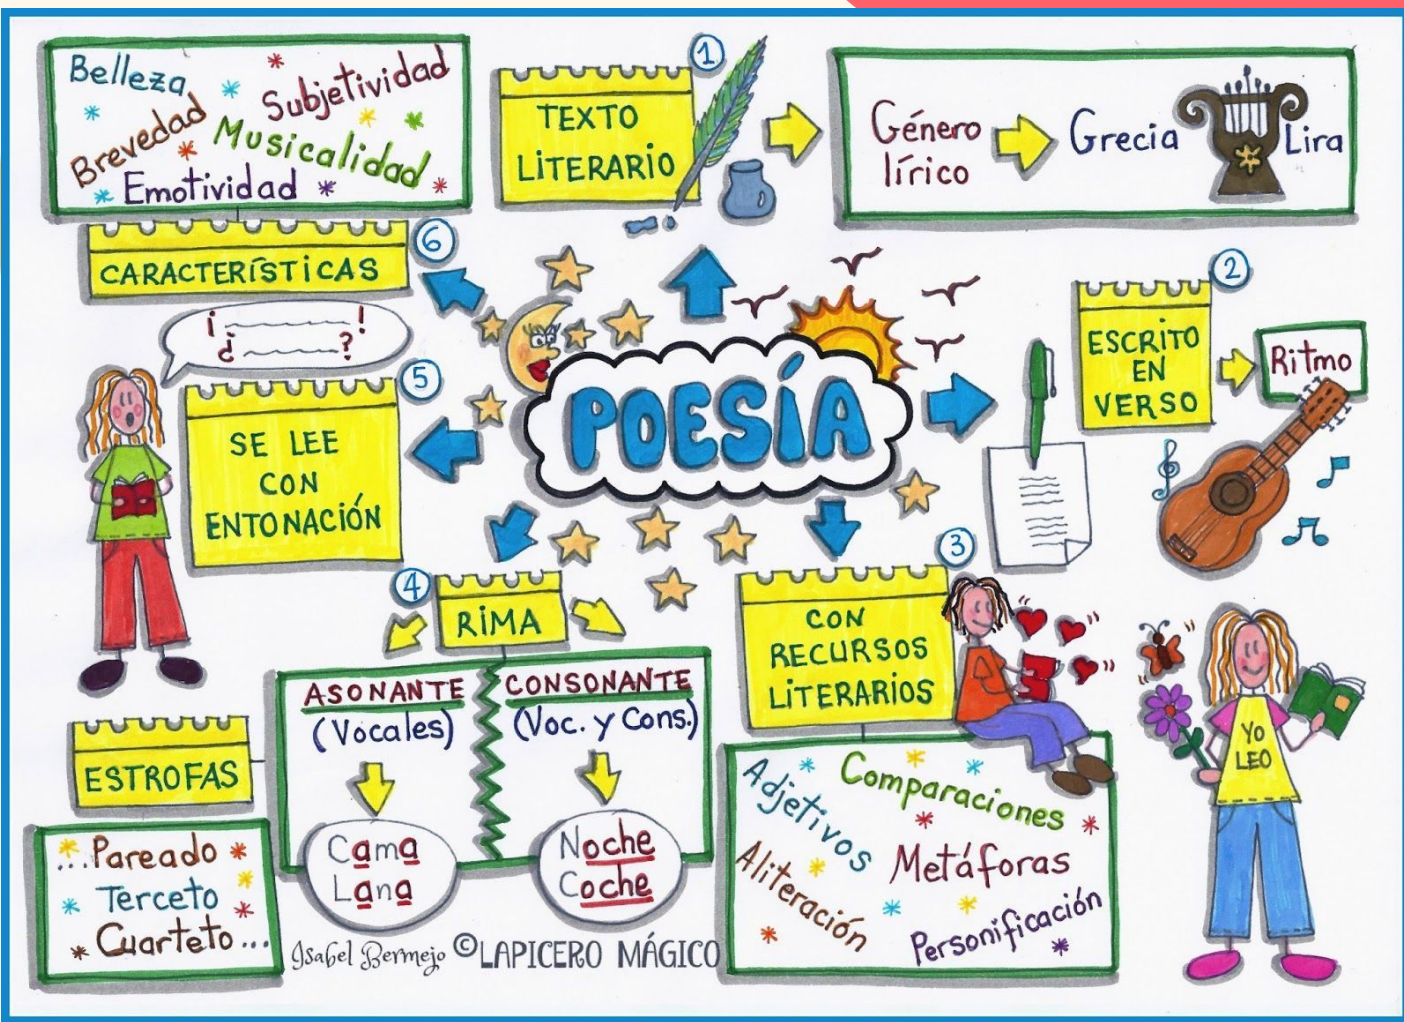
POESÍA

1
TEXTO LITERARIO

Género lírico
Grecia
Lira

2
ESCRITO EN VERSO
Ritmo

3
CON RECURSOS LITERARIOS

Comparaciones
Adjetivos
Metáforas
Aliteración
Personificación

4
RIMA

ASONANTE (Vocales)
Cama
Lana

CONSONANTE (Voc. y Cons.)
Noche
Coche

ESTROFAS
...Pareado
Terceto
Cuarteto...

5
SE LEE CON ENTONACIÓN

¡ !
¿ ?

6
CARACTERÍSTICAS

Belleza
Subjetividad
Brevedad
Musicalidad
Emotividad

YO LEO

Isabel Bermejo ©LAPICERO MÁGICO